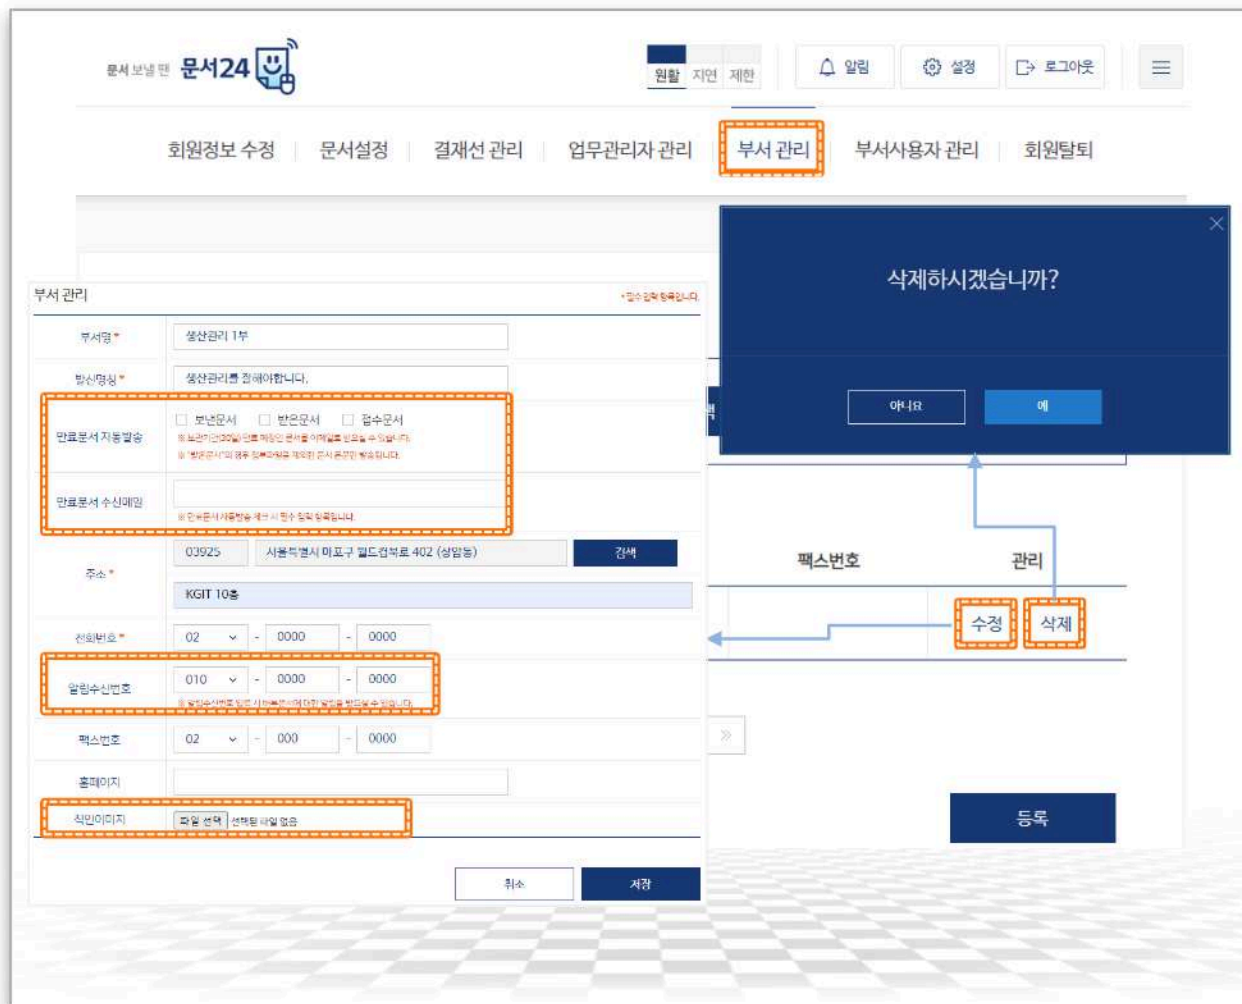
문서 보낼 땐 문서24

원활 지연 제한

알림 설정 로그아웃

회원정보 수정 | 문서설정 | 결재선 관리 | 업무관리자 관리 | 부서 관리 | 부서사용자 관리 | 회원탈퇴

부서 관리

* 필수 입력 항목입니다.

| | |
|---|---|
| 부서명 * | 생산관리 1부 |
| 발신명칭 * | 생산관리를 전해야합니다. |
| 만료문서 자동발송 | □ 보낸문서 □ 받은문서 □ 접수문서 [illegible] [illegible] |
| 만료문서 수신메일 | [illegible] |
| 주소 * | 03925 서울특별시 마포구 월드컵북로 402 (상암동) 검색 KGIT 10층 |
| 전화번호 * | 02 - 0000 - 0000 |
| 알림수신번호 | 010 - 0000 - 0000 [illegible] |
| 팩스번호 | 02 - 000 - 0000 |
| 홈페이지 | |
| 직인이미지 | 파일 선택 선택된 파일 없음 |

취소 저장

삭제하시겠습니까?

아니요 예

팩스번호 관리

수정 삭제

등록